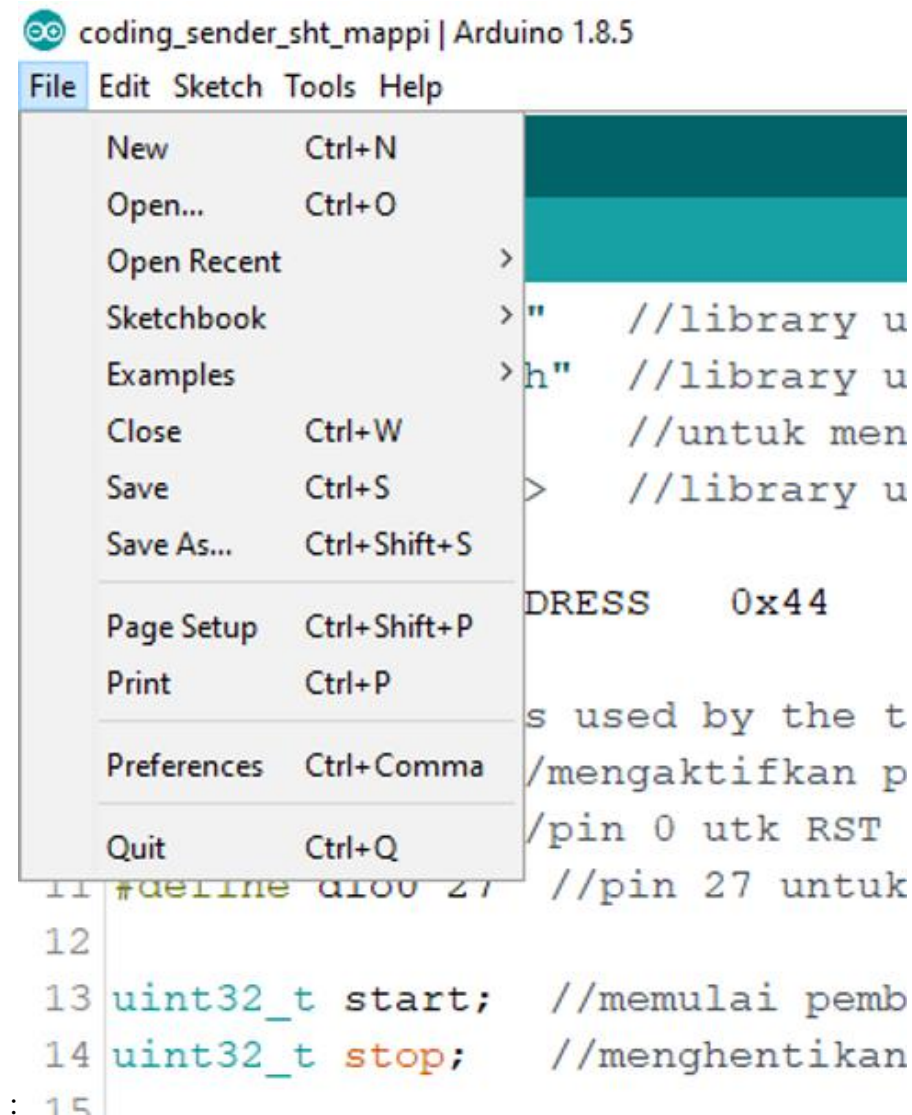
coding_sender_sht_mappi | Arduino 1.8.5

File Edit Sketch Tools Help

New Ctrl+N
Open... Ctrl+O
Open Recent >
Sketchbook >
Examples >
Close Ctrl+W
Save Ctrl+S
Save As... Ctrl+Shift+S
Page Setup Ctrl+Shift+P
Print Ctrl+P
Preferences Ctrl+Comma
Quit Ctrl+Q

" //library u
h" //library u
//untuk men
> //library u

DRESS 0x44

s used by the t
/mengaktifkan p
/pin 0 utk RST
11 #define dio0 27 //pin 27 untuk
12
13 uint32_t start; //memulai pemb
14 uint32_t stop; //menghentikan
15